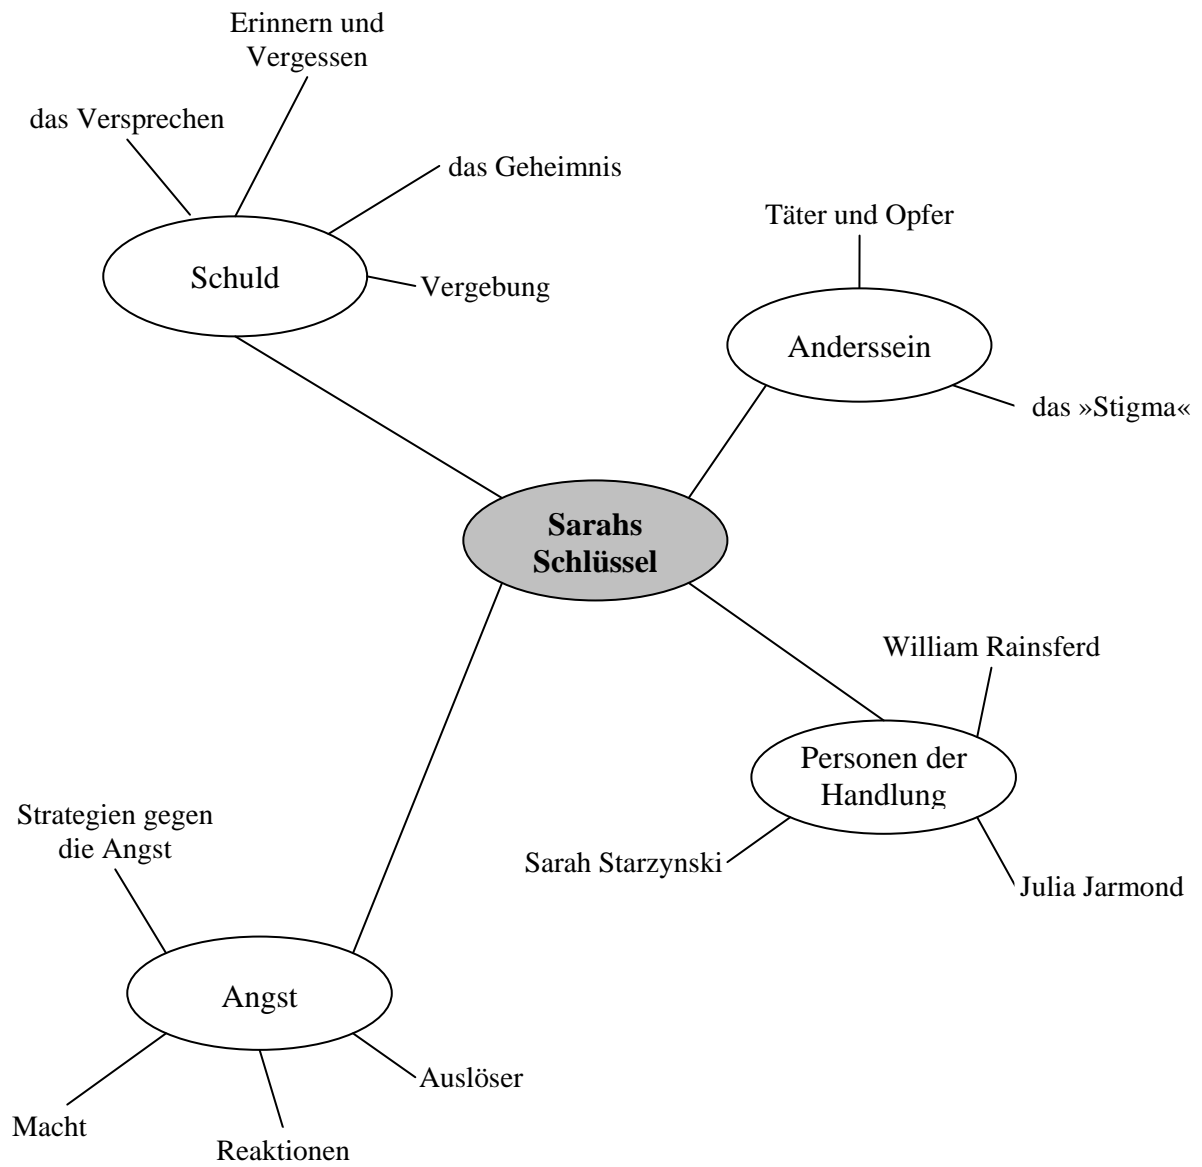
Erinnern und Vergessen

das Versprechen

das Geheimnis

Schuld

Vergebung

Täter und Opfer

Anderssein

das »Stigma«

**Sarahs Schlüssel**

William Rainsferd

Personen der Handlung

Sarah Starzynski

Julia Jarmond

Strategien gegen die Angst

Angst

Auslöser

Macht

Reaktionen